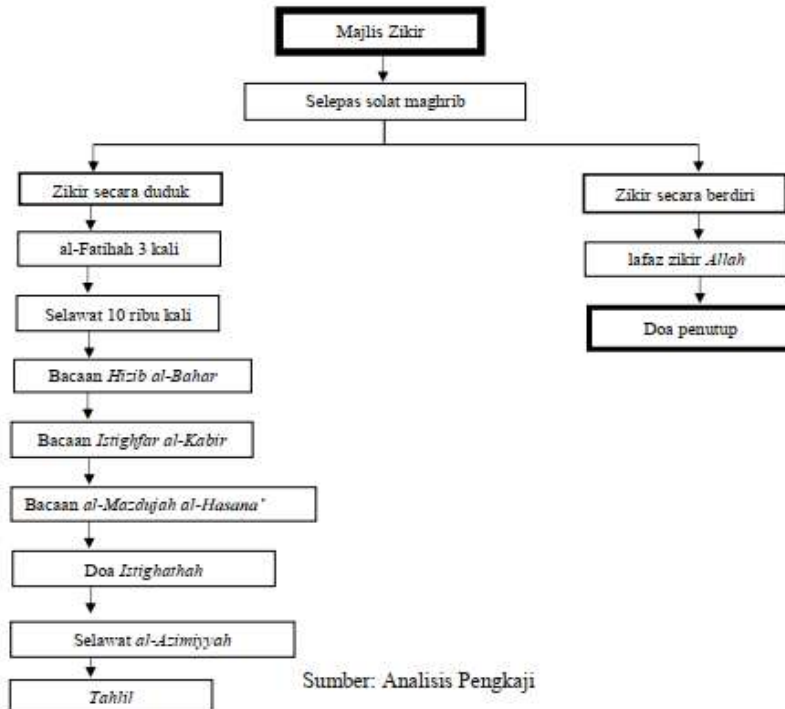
Majlis Zikir

Selepas solat maghrib

Zikir secara duduk

al-Fatihah 3 kali

Selawat 10 ribu kali

Bacaan Hizib al-Bahar

Bacaan Istighfar al-Kabir

Bacaan al-Mazdujah al-Hasana'

Doa Istighathah

Selawat al-Azimiyyah

Tahlil

Zikir secara berdiri

lafaz zikir Allah

Doa penutup

Sumber: Analisis Pengkaji